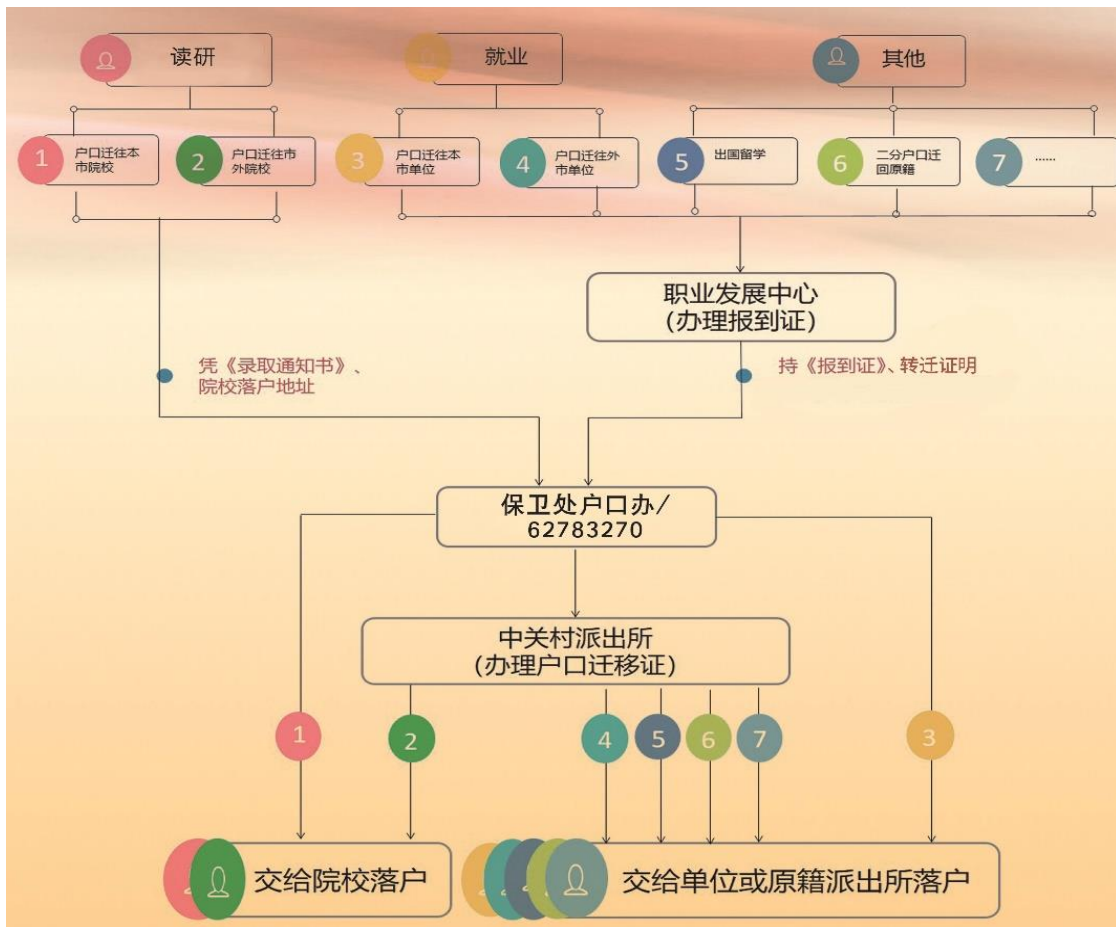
读研

就业

其他

1 户口迁往本市院校

2 户口迁往市外院校

3 户口迁往本市单位

4 户口迁往外市单位

5 出国留学

6 二分户口迁回原籍

7 ……

职业发展中心
(办理报到证)

凭《录取通知书》、院校落户地址

持《报到证》、转迁证明

保卫处户口办/
62783270

中关村派出所
(办理户口迁移证)

1

2

4

5

6

7

3

交给院校落户

交给单位或原籍派出所落户